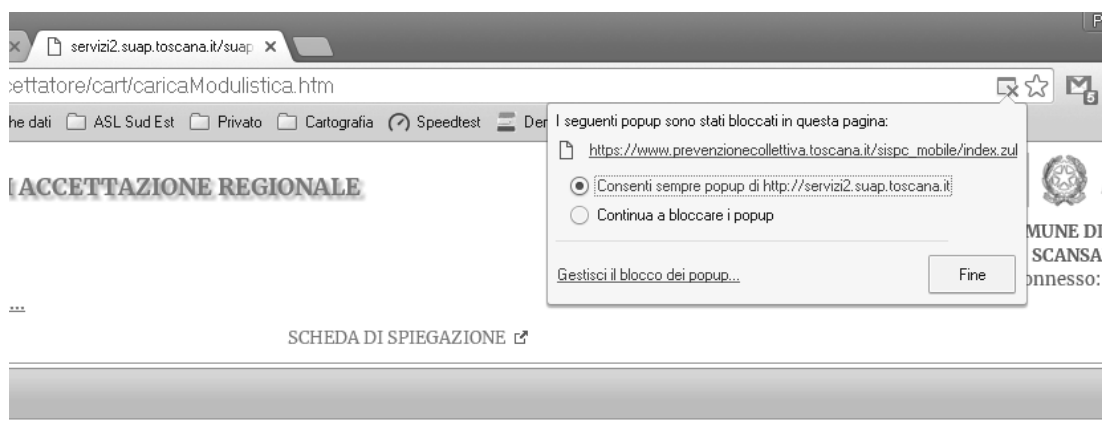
servizi2.suap.toscana.it/suap ×

:ettatore/cart/caricaModulistica.htm

he dati  ASL Sud Est  Privato  Cartografia  Speedtest  Der

I seguenti popup sono stati bloccati in questa pagina:

https://www.prevenzionecollettiva.toscana.it/sispc_mobile/index.zul

Consenti sempre popup di http://servizi2.suap.toscana.it

Continua a bloccare i popup

Gestisci il blocco dei popup...

Fine

I ACCETTAZIONE REGIONALE

MUNE DI
SCANSA
onnesso:

...

SCHEDA DI SPIEGAZIONE